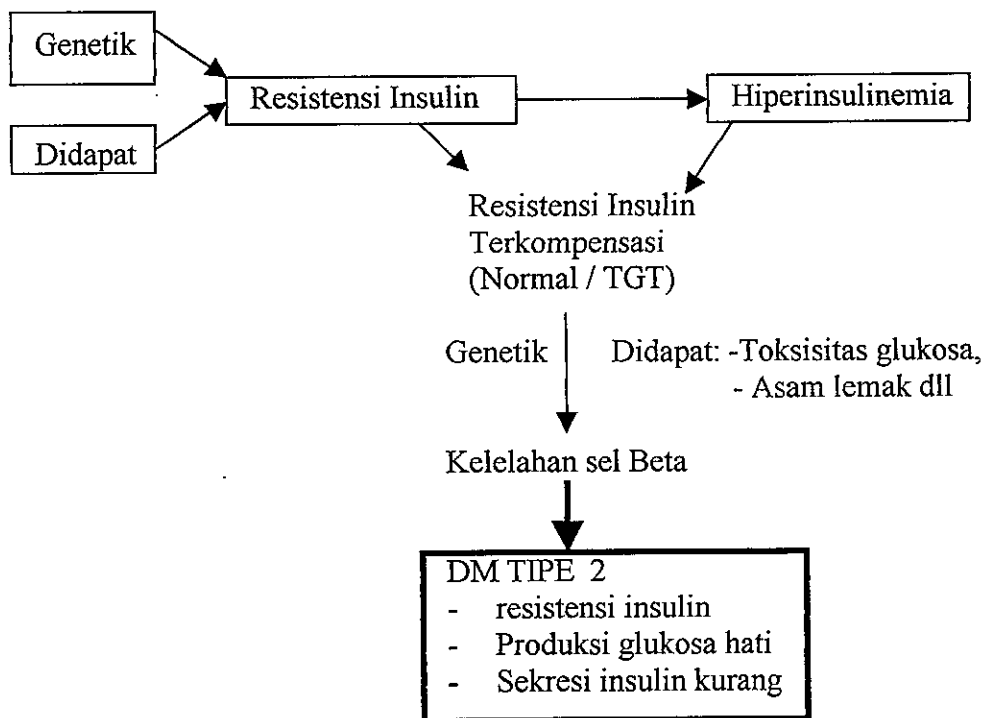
Genetik

Didapat

Resistensi Insulin

Hiperinsulinemia

Resistensi Insulin Terkompensasi (Normal / TGT)

Genetik

Didapat: -Toksisitas glukosa,
- Asam lemak dll

Kelelahan sel Beta

DM TIPE 2
- resistensi insulin
- Produksi glukosa hati
- Sekresi insulin kurang